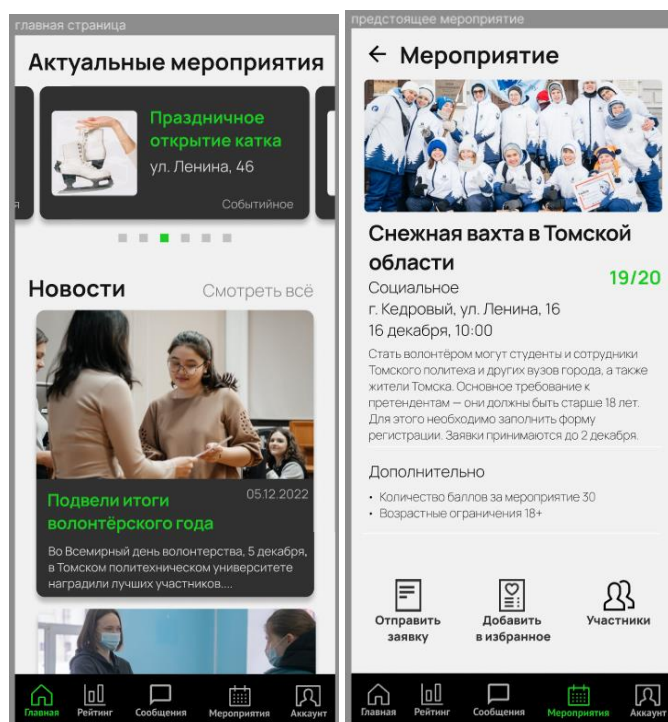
главная страница

Актуальные мероприятия

я

Праздничное открытие катка

ул. Ленина, 46

Событийное

Новости

Смотреть всё

Подвели итоги волонтёрского года

05.12.2022

Во Всемирный день волонтерства, 5 декабря, в Томском политехническом университете наградили лучших участников....

Главная | Рейтинг | Сообщения | Мероприятия | Аккаунт

предстоящее мероприятие

← Мероприятие

Снежная вахта в Томской области

19/20

Социальное

г. Кедровый, ул. Ленина, 16

16 декабря, 10:00

Стать волонтёром могут студенты и сотрудники Томского политеха и других вузов города, а также жители Томска. Основное требование к претендентам — они должны быть старше 18 лет. Для этого необходимо заполнить форму регистрации. Заявки принимаются до 2 декабря.

Дополнительно

• Количество баллов за мероприятие 30

• Возрастные ограничения 18+

Отправить заявку

Добавить в избранное

Участники

Главная | Рейтинг | Сообщения | Мероприятия | Аккаунт